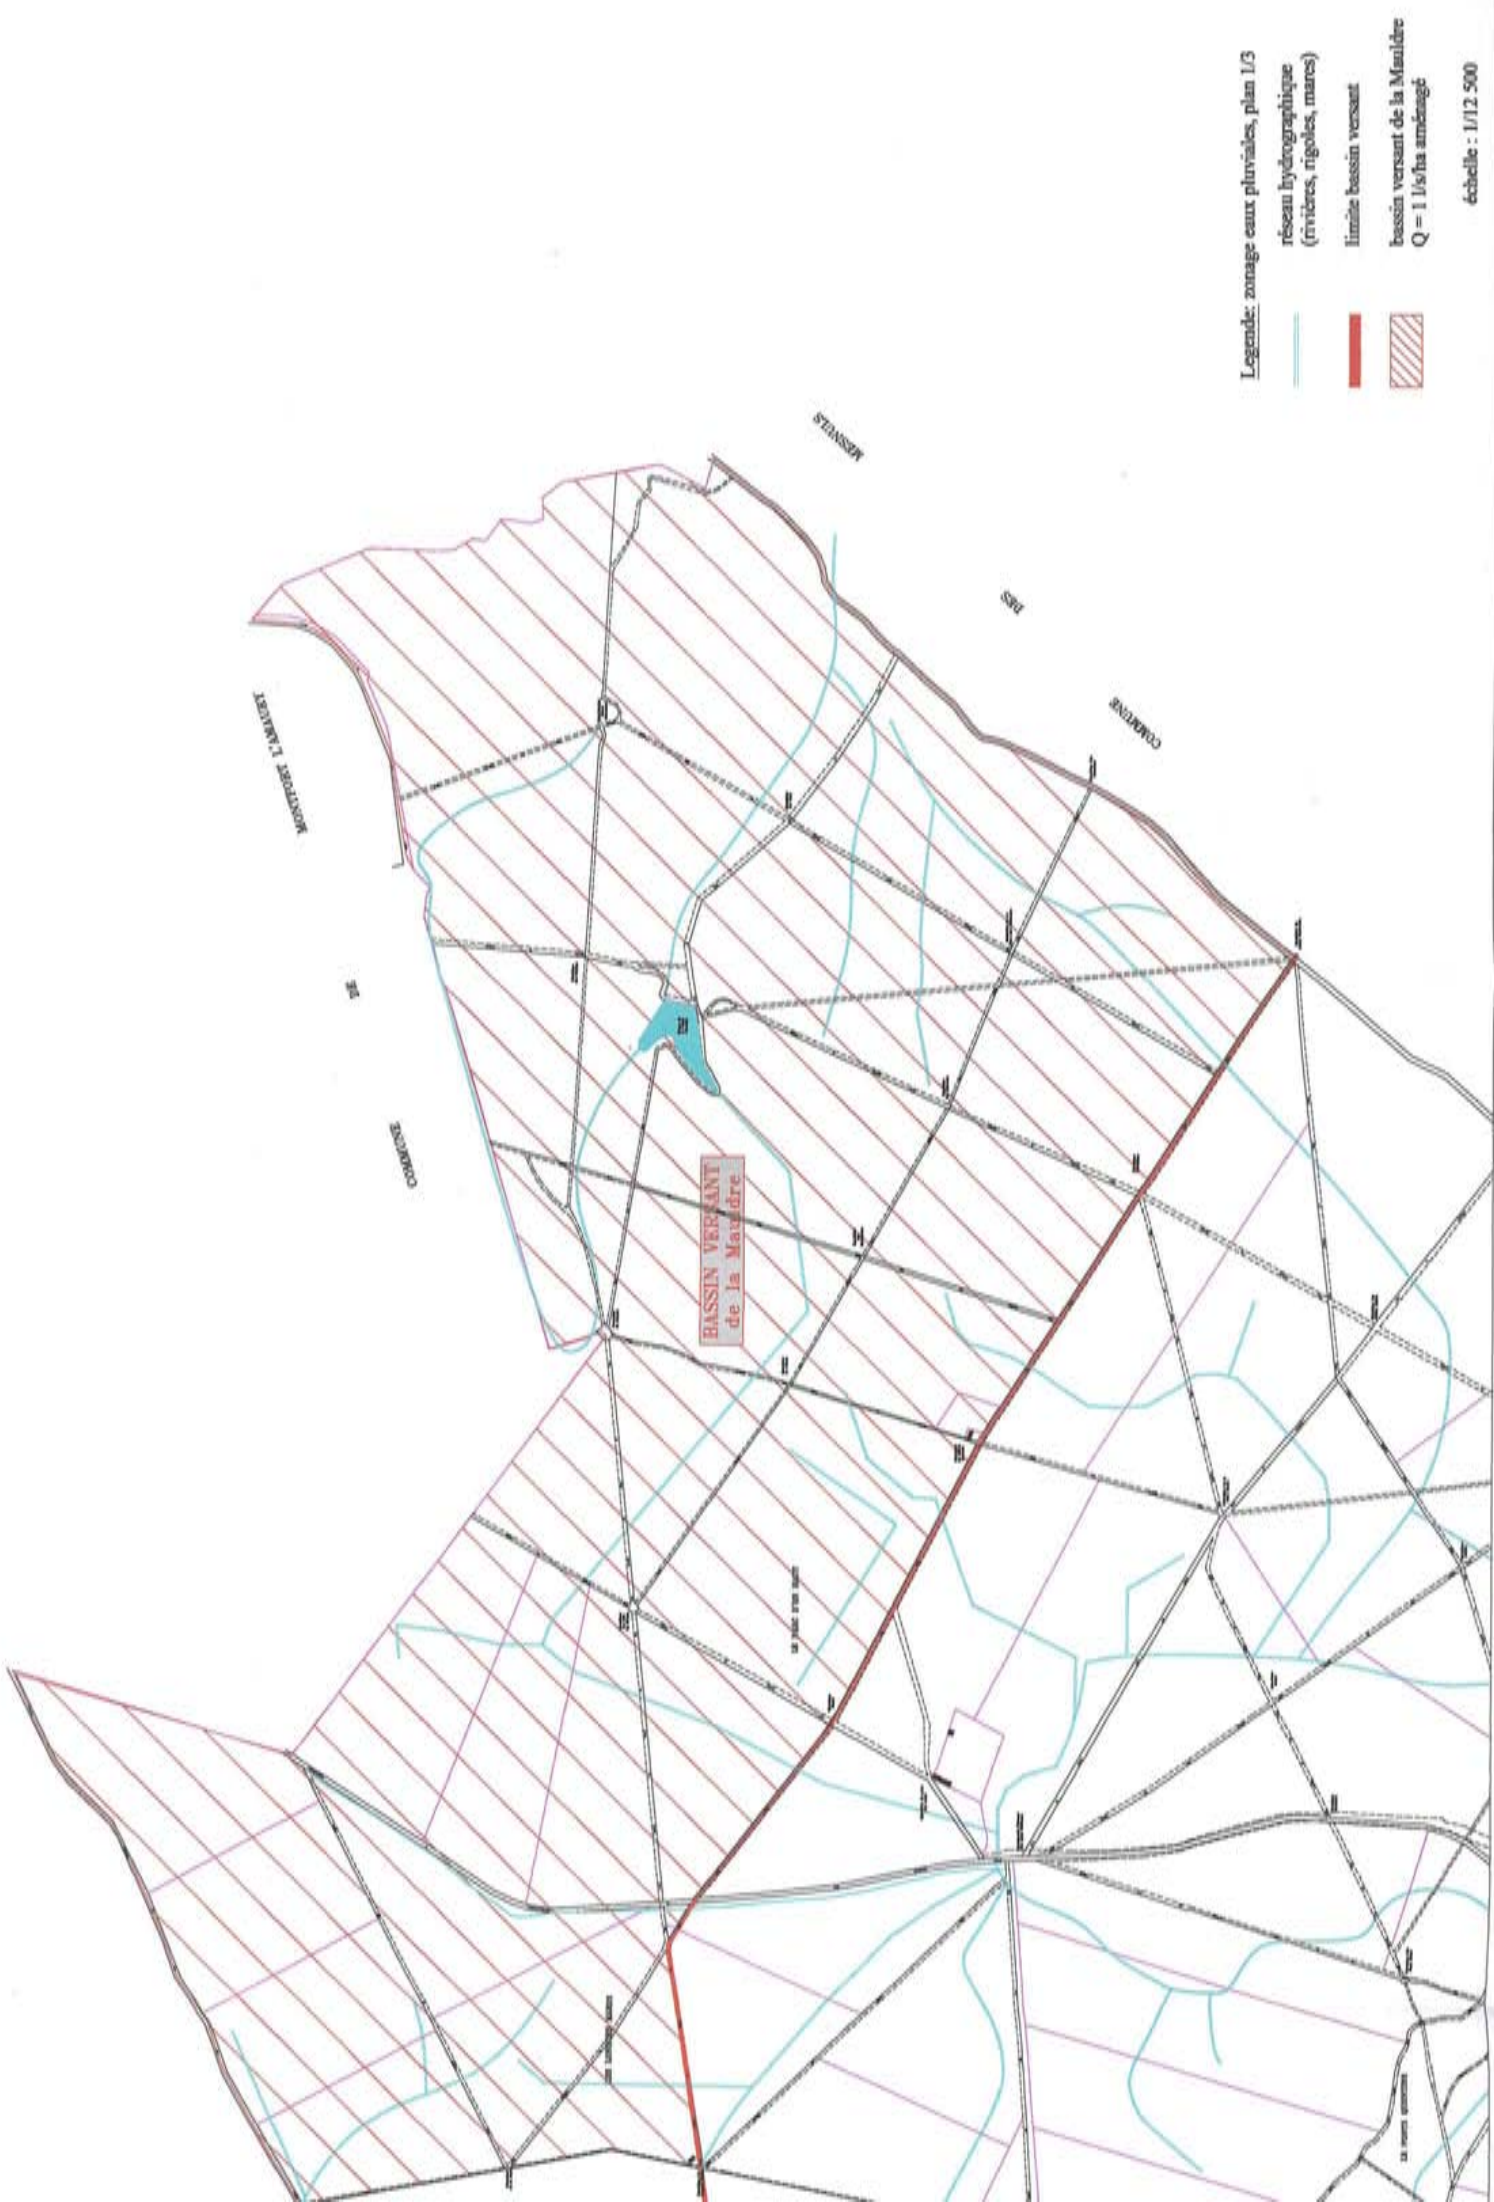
Legende: zonage eaux pluviales, plan 1/3

réseau hydrographique (rivières, rigoles, mares)

limite bassin versant

bassin versant de la Mauldre
Q = 1 l/s/ha aménagé

échelle : 1/12 500

COMMUNE DE MONTFORT L'AMAURY

COMMUNE DES MESNULS

BASSIN VERSANT
de la Mauldre